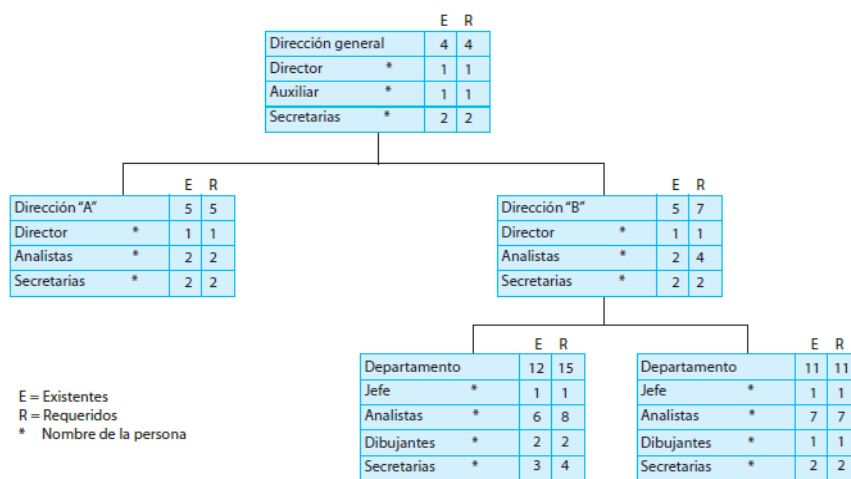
| | E | R |
|---|---|---|
| Dirección general | 4 | 4 |
| Director * | 1 | 1 |
| Auxiliar * | 1 | 1 |
| Secretarias * | 2 | 2 |

| | E | R |
|---|---|---|
| Dirección "A" | 5 | 5 |
| Director * | 1 | 1 |
| Analistas * | 2 | 2 |
| Secretarias * | 2 | 2 |

| | E | R |
|---|---|---|
| Dirección "B" | 5 | 7 |
| Director * | 1 | 1 |
| Analistas * | 2 | 4 |
| Secretarias * | 2 | 2 |

| | E | R |
|---|---|---|
| Departamento | 12 | 15 |
| Jefe * | 1 | 1 |
| Analistas * | 6 | 8 |
| Dibujantes * | 2 | 2 |
| Secretarias * | 3 | 4 |

| | E | R |
|---|---|---|
| Departamento | 11 | 11 |
| Jefe * | 1 | 1 |
| Analistas * | 7 | 7 |
| Dibujantes * | 1 | 1 |
| Secretarias * | 2 | 2 |

E = Existentes
R = Requeridos
* Nombre de la persona